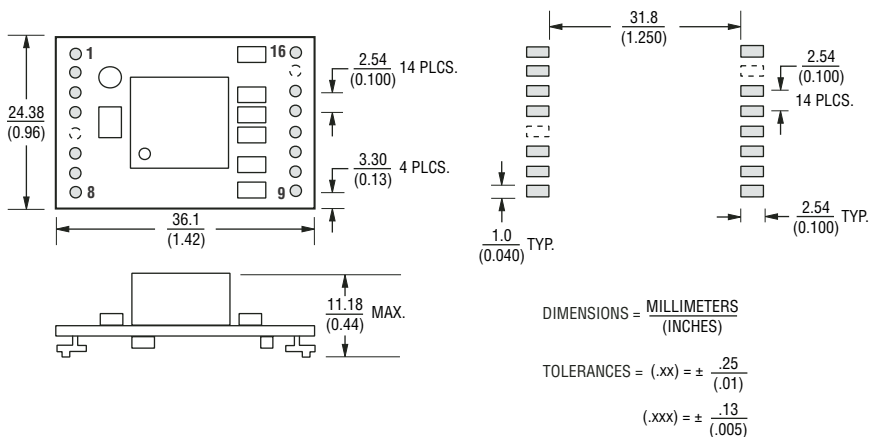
1
16
2.54
(0.100)
14 PLCS.
24.38
(0.96)
3.30
(0.13)
4 PLCS.
8
9
36.1
(1.42)
31.8
(1.250)
2.54
(0.100)
14 PLCS.
1.0
(0.040)
TYP.
2.54
(0.100)
TYP.
11.18
(0.44)
MAX.
DIMENSIONS = $\frac{\text{MILLIMETERS}}{\text{(INCHES)}}$
TOLERANCES = (.xx) = ± $\frac{.25}{(.01)}$
(.xxx) = ± $\frac{.13}{(.005)}$